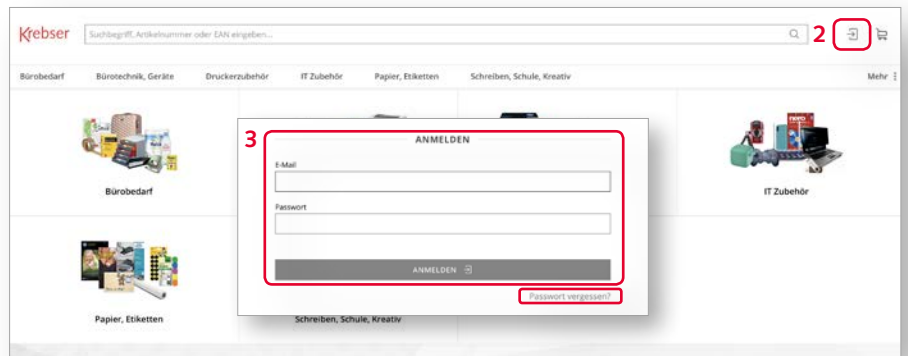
Krebser

Suchbegriff, Artikelnummer oder EAN eingeben...

2

Bürobedarf

Bürotechnik, Geräte

Druckerzubehör

IT Zubehör

Papier, Etiketten

Schreiben, Schule, Kreativ

Mehr

Bürobedarf

IT Zubehör

Papier, Etiketten

Schreiben, Schule, Kreativ

3

ANMELDEN

E-Mail

Passwort

ANMELDEN

Passwort vergessen?